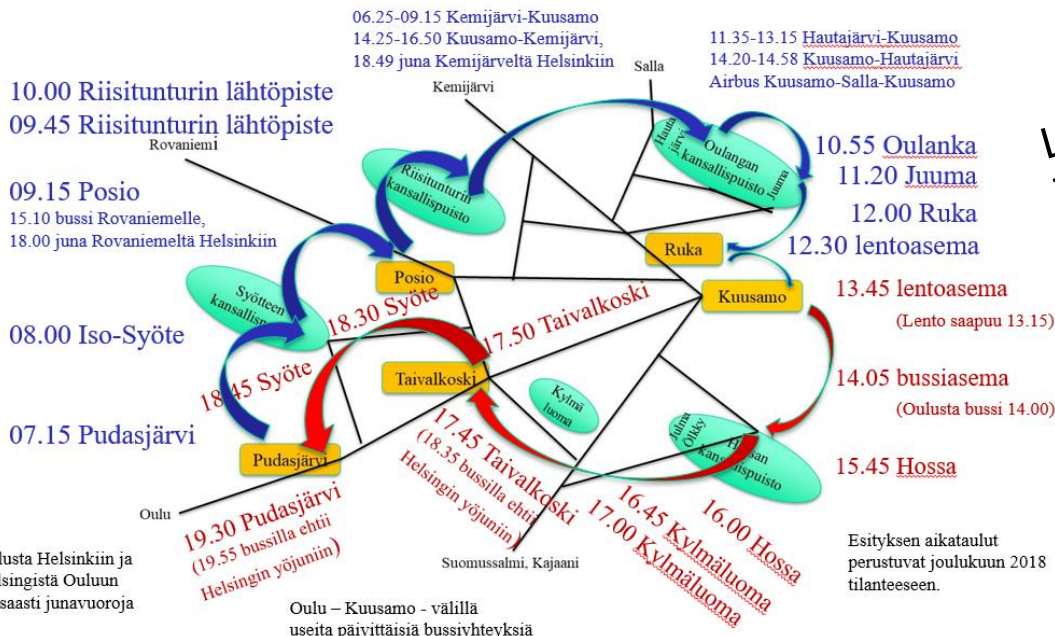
06.25-09.15 Kemijärvi-Kuusamo
14.25-16.50 Kuusamo-Kemijärvi,
18.49 juna Kemijärveltä Helsinkiin

11.35-13.15 Hautajärvi-Kuusamo
14.20-14.58 Kuusamo-Hautajärvi
Airbus Kuusamo-Salla-Kuusamo

Salla

Kemijärvi

10.00 Riisitunturin lähtöpiste
09.45 Riisitunturin lähtöpiste

Rovaniemi

09.15 Posio
15.10 bussi Rovaniemelle,
18.00 juna Rovaniemeltä Helsinkiin

08.00 Iso-Syöte

07.15 Pudasjärvi

Riisitunturin kansallispuisto

Hautajärvi

Oulangan kansallispuisto

Juuma

10.55 Oulanka
11.20 Juuma
12.00 Ruka
12.30 lentoasema

Ruka

Posio

Syötteen kansallispuisto

18.30 Syöte

17.50 Taivalkoski

Kuusamo

13.45 lentoasema
(Lento saapuu 13.15)

18.45 Syöte

Taivalkoski

Kylmäluoma

14.05 bussiasema
(Oulusta bussi 14.00)

Julma Ölkky

Hossan kansallispuisto

15.45 Hossa

Pudasjärvi

17.45 Taivalkoski
(18.35 bussilla ehtii Helsingin yöjuniin)

16.45 Kylmäluoma
17.00 Kylmäluoma

16.00 Hossa

Oulu

19.30 Pudasjärvi
(19.55 bussilla ehtii Helsingin yöjuniin)

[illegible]lusta Helsinkiin ja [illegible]lsingistä Ouluun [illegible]saasti junavuoroja

Suomussalmi, Kajaani

Esityksen aikataulut perustuvat joulukuun 2018 tilanteeseen.

Oulu – Kuusamo - välillä useita päivittäisiä bussiyhteyksiä